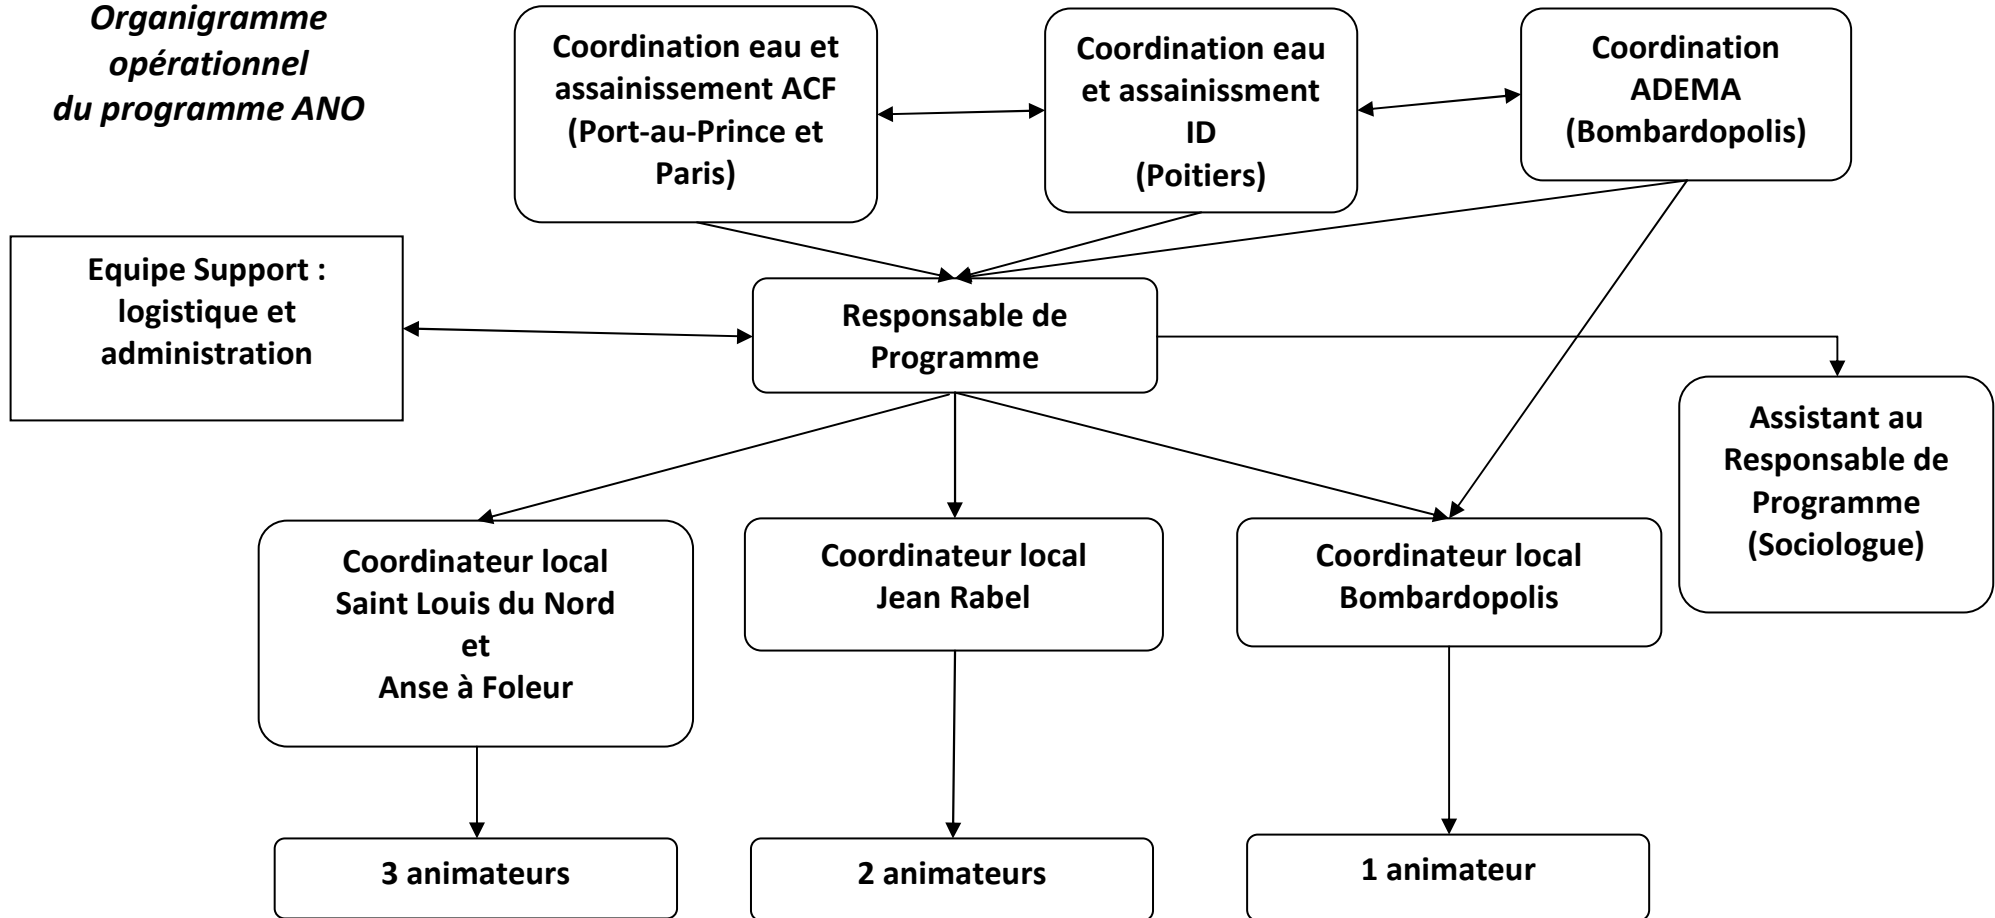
Organigramme opérationnel du programme ANO

Coordination eau et assainissement ACF (Port-au-Prince et Paris)

Coordination eau et assainissement ID (Poitiers)

Coordination ADEMA (Bombardopolis)

Equipe Support : logistique et administration

Responsable de Programme

Assistant au Responsable de Programme (Sociologue)

Coordinateur local Saint Louis du Nord et Anse à Foleur

Coordinateur local Jean Rabel

Coordinateur local Bombardopolis

3 animateurs

2 animateurs

1 animateur